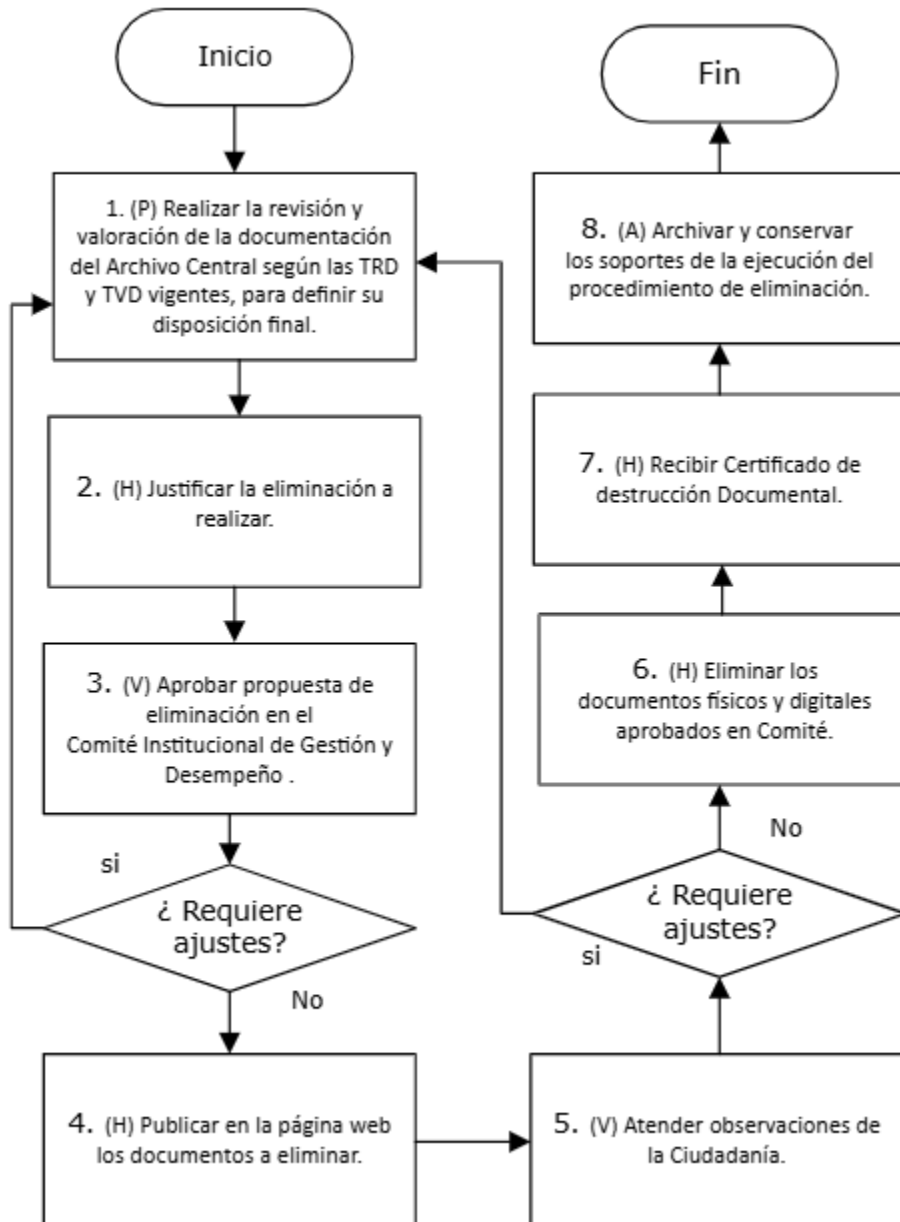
Inicio

1. (P) Realizar la revisión y valoración de la documentación del Archivo Central según las TRD y TVD vigentes, para definir su disposición final.

2. (H) Justificar la eliminación a realizar.

3. (V) Aprobar propuesta de eliminación en el Comité Institucional de Gestión y Desempeño .

si

¿ Requiere ajustes?

No

4. (H) Publicar en la página web los documentos a eliminar.

5. (V) Atender observaciones de la Ciudadanía.

¿ Requiere ajustes?

si

No

6. (H) Eliminar los documentos físicos y digitales aprobados en Comité.

7. (H) Recibir Certificado de destrucción Documental.

8. (A) Archivar y conservar los soportes de la ejecución del procedimiento de eliminación.

Fin